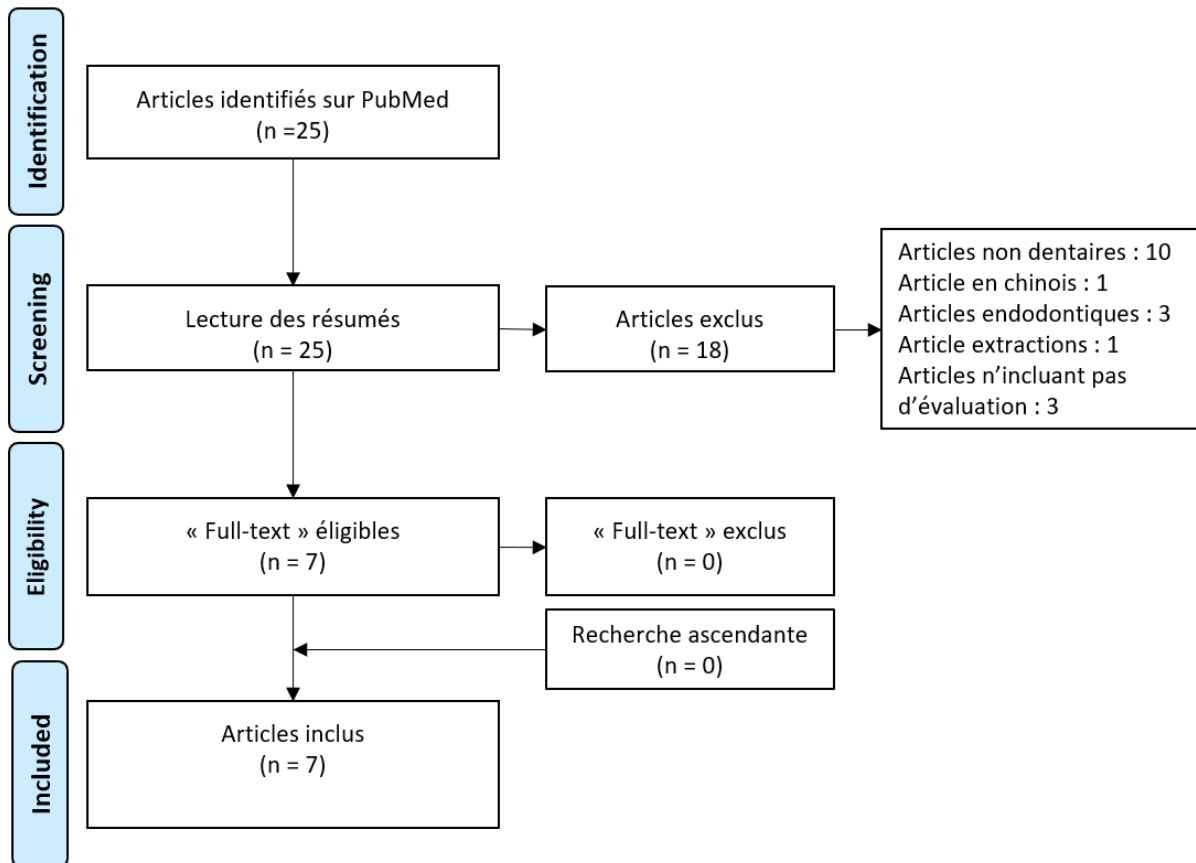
Identification

Articles identifiés sur PubMed
(n =25)

Screening

Lecture des résumés
(n = 25)

Articles exclus
(n = 18)

Articles non dentaires : 10
Article en chinois : 1
Articles endodontiques : 3
Article extractions : 1
Articles n'incluant pas d'évaluation : 3

Eligibility

« Full-text » éligibles
(n = 7)

« Full-text » exclus
(n = 0)

Recherche ascendante
(n = 0)

Included

Articles inclus
(n = 7)